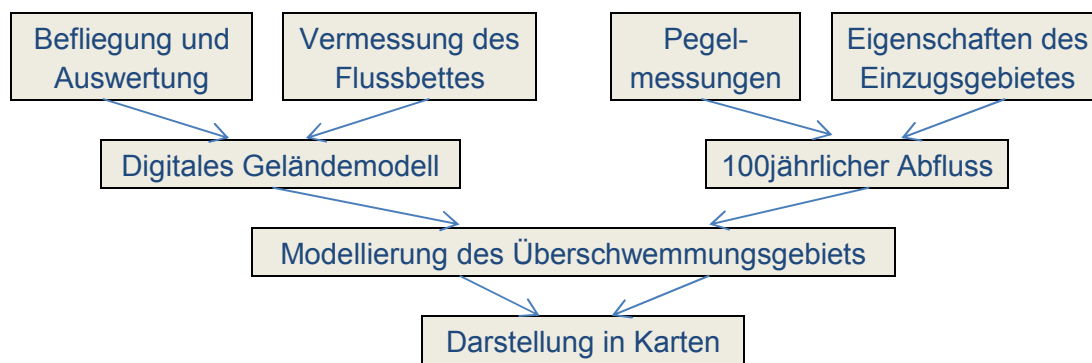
Befliegung und Auswertung

Vermessung des Flussbettes

Pegelmessungen

Eigenschaften des Einzugsgebietes

Digitales Geländemodell

100jährlicher Abfluss

Modellierung des Überschwemmungsgebiets

Darstellung in Karten